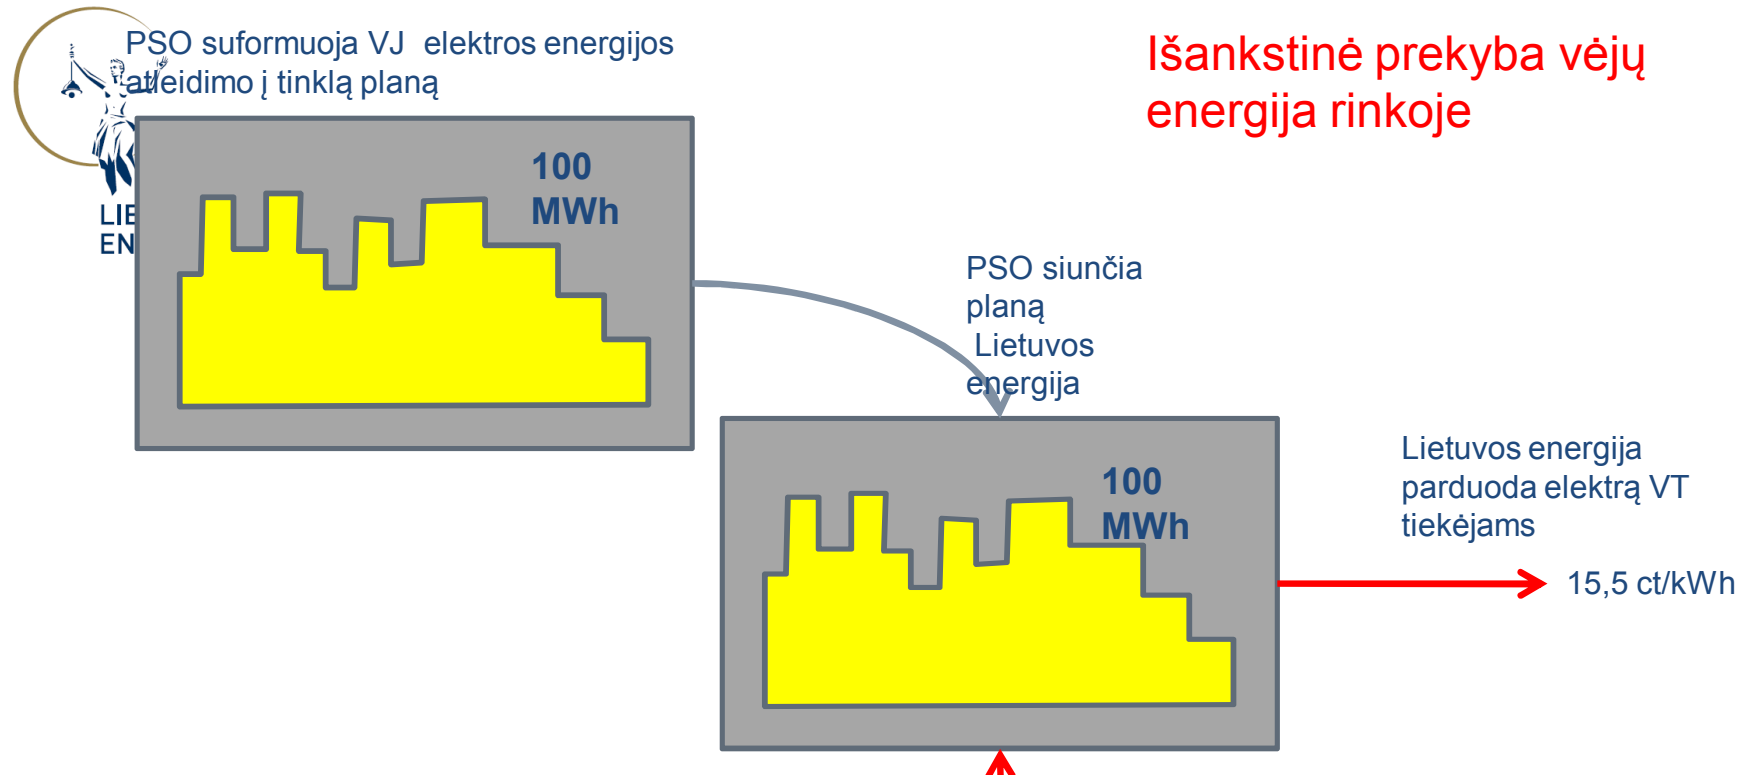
PSO suformuoja VJ elektros energijos atleidimo į tinklą planą

Išankstinė prekyba vėjų energija rinkoje

LIE
EN

100 MWh

PSO siunčia planą Lietuvos energija

100 MWh

Lietuvos energija parduoda elektrą VT tiekėjams

15,5 ct/kWh